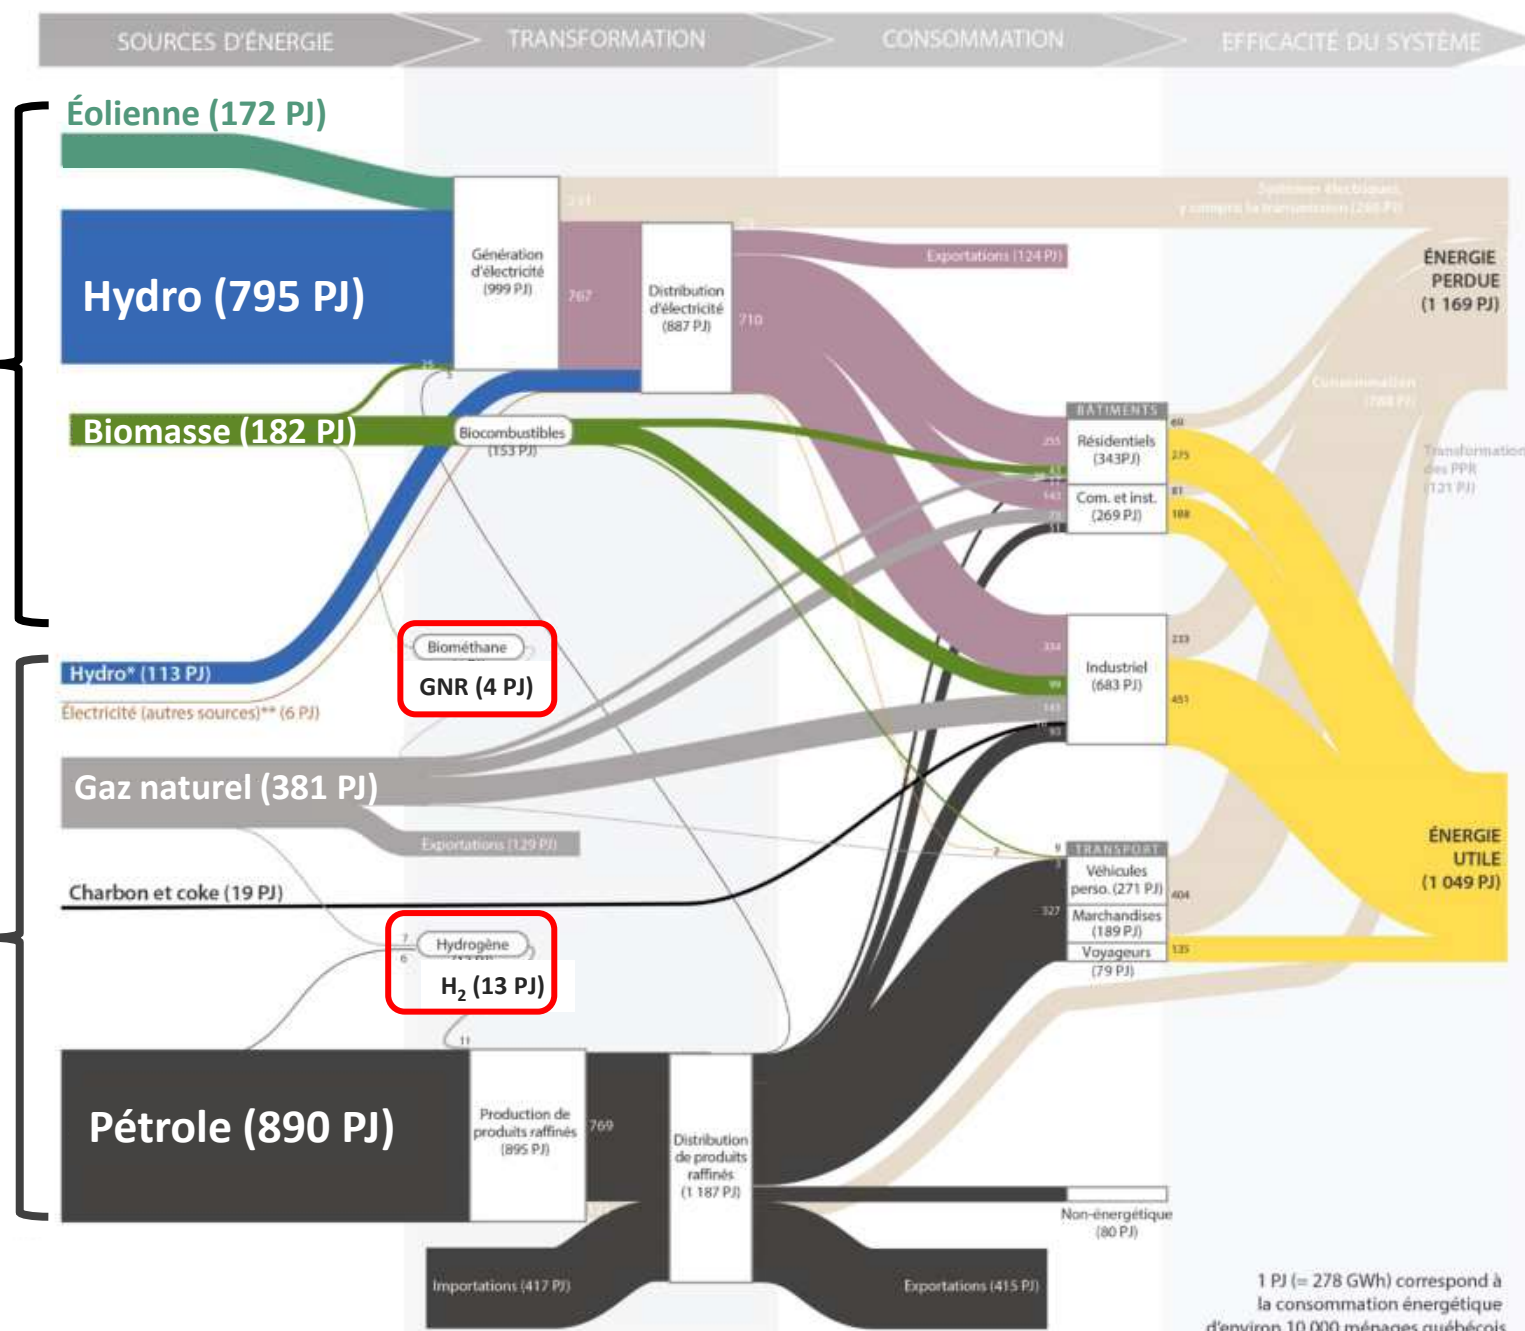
SOURCES D'ÉNERGIE TRANSFORMATION CONSOMMATION EFFICACITÉ DU SYSTÈME

Éolienne (172 PJ)

Hydro (795 PJ)

Biomasse (182 PJ)

Hydro* (113 PJ)

Électricité (autres sources)** (6 PJ)

Gaz naturel (381 PJ)

Charbon et coke (19 PJ)

Pétrole (890 PJ)

Génération d'électricité (999 PJ)

Distribution d'électricité (887 PJ)

Biocombustibles (153 PJ)

Biométhane

GNR (4 PJ)

Hydrogène

$H_2$ (13 PJ)

Production de produits raffinés (895 PJ)

Distribution de produits raffinés (1 187 PJ)

Importations (417 PJ)

Exportations (415 PJ)

Exportations (124 PJ)

Exportations (129 PJ)

Systèmes électriques, y compris la transmission (288 PJ)

BÂTIMENTS

Résidentiels (343PJ)

Com. et inst. (269 PJ)

Industriel (683 PJ)

TRANSPORT

Véhicules perso. (271 PJ)

Marchandises (189 PJ)

Voyageurs (79 PJ)

Non-énergétique (80 PJ)

Consommation (760 PJ)

Transformation des PPR (121 PJ)

ÉNERGIE PERDUE (1 169 PJ)

ÉNERGIE UTILE (1 049 PJ)

231 767 710 25 255 143 334 99 145 93 327 769 60 275 81 188 233 451 404 135 9 7 6 11

1 PJ (= 278 GWh) correspond à la consommation énergétique d'environ 10 000 ménages québécois